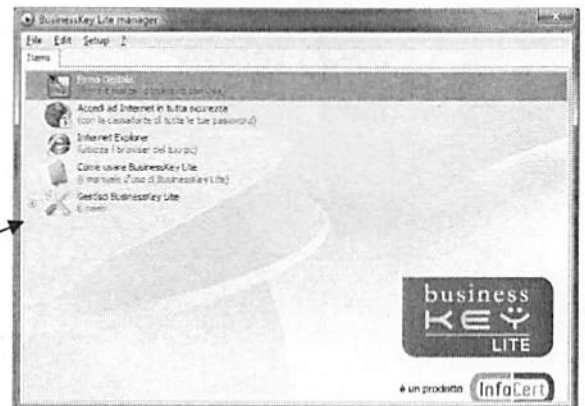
BusinessKey Lite manager

File Edit Setup ?

Items

Firma Digitale
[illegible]

Accedi ad Internet in tutta sicurezza
(con la cassaforte di tutte le tue password)

Internet Explorer
(utilizza il browser del bacpc)

Come usare BusinessKey Lite
(il manuale d'uso di BusinessKey Lite)

Gestisci BusinessKey Lite
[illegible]

business KEY LITE

è un prodotto InfoCert